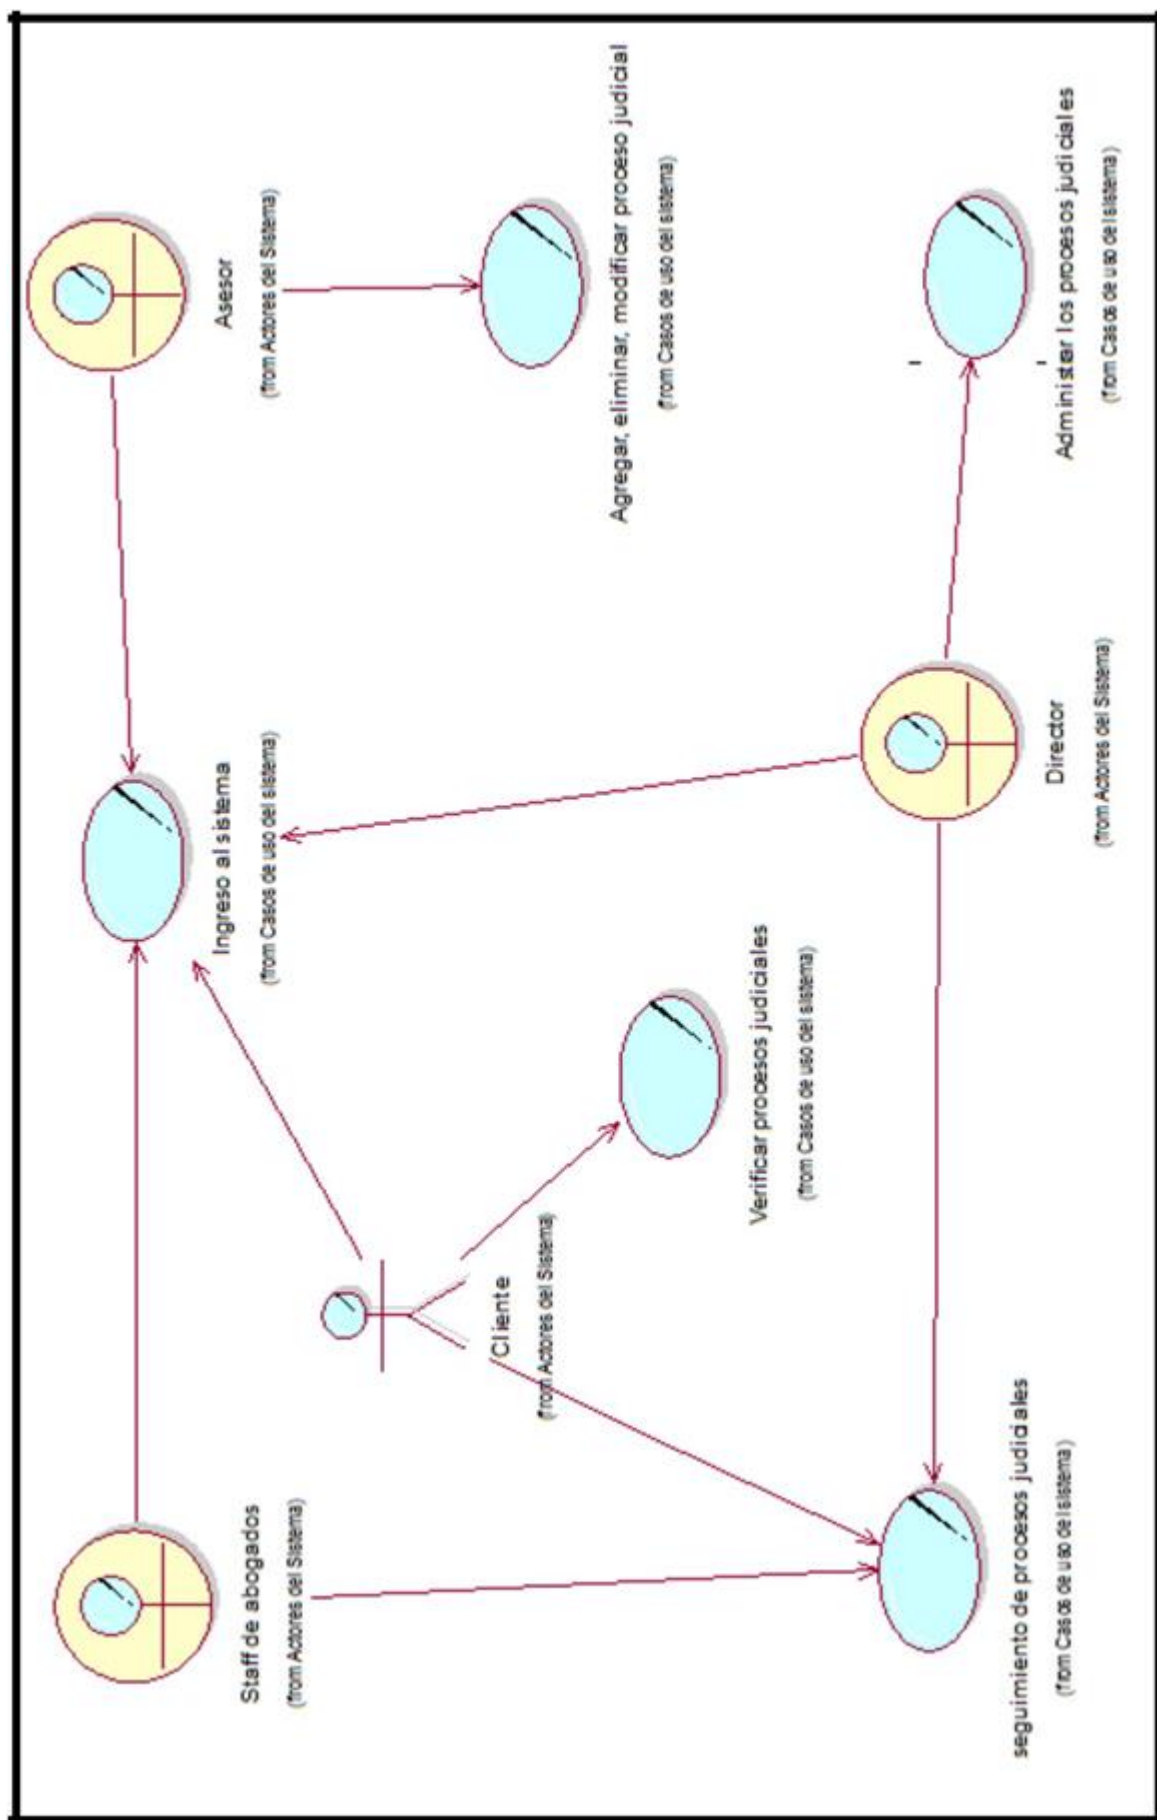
Asesor
(from Actores del Sistema)

Agregar, eliminar, modificar proceso judicial
(from Casos de uso del sistema)

Administer los procesos judiciales
(from Casos de uso del sistema)

Ingreso al sistema
(from Casos de uso del sistema)

Director
(from Actores del Sistema)

Verificar procesos judiciales
(from Casos de uso del sistema)

Cliente
(from Actores del Sistema)

Staff de abogados
(from Actores del Sistema)

seguimiento de procesos judiciales
(from Casos de uso del sistema)